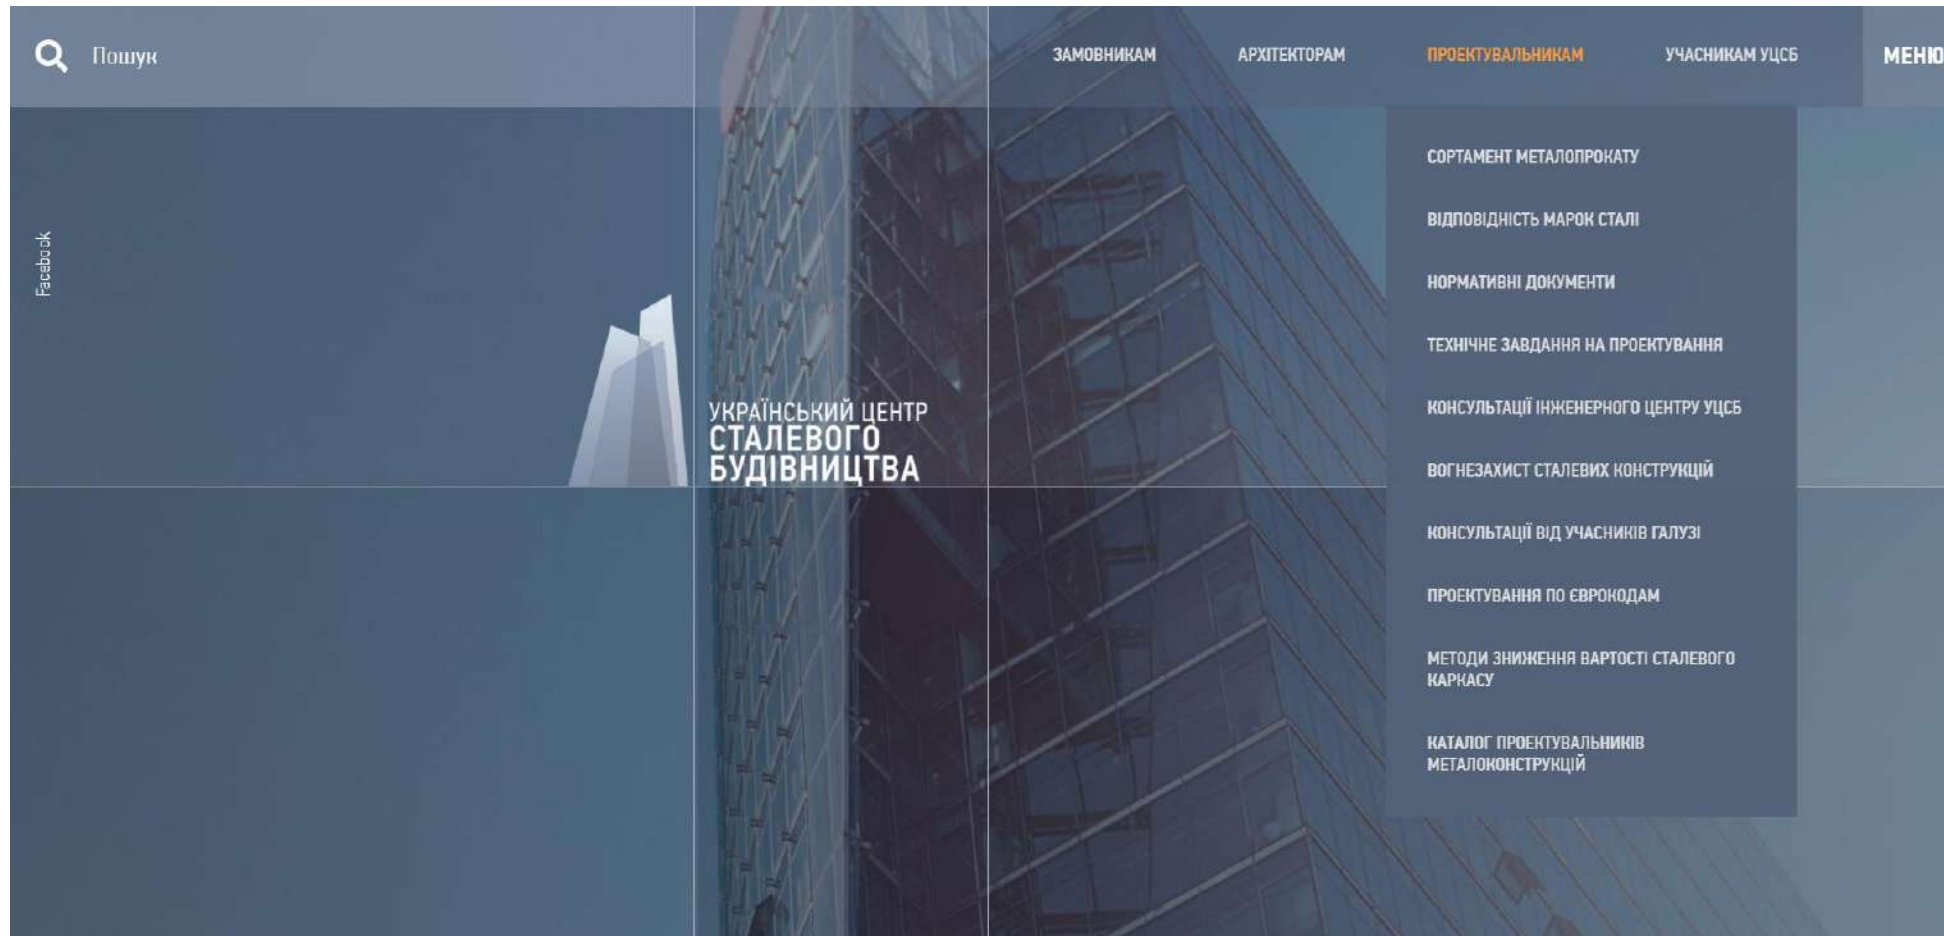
Пошук

ЗАМОВНИКАМ АРХІТЕКТОРАМ ПРОЕКТУВАЛЬНИКАМ УЧАСНИКАМ УЦСБ МЕНЮ

Facebook

УКРАЇНСЬКИЙ ЦЕНТР СТАЛЕВОГО БУДІВНИЦТВА

СОРТАМЕНТ МЕТАЛОПРОКАТУ

ВІДПОВІДНІСТЬ МАРОК СТАЛІ

НОРМАТИВНІ ДОКУМЕНТИ

ТЕХНІЧНЕ ЗАВДАННЯ НА ПРОЕКТУВАННЯ

КОНСУЛЬТАЦІЇ ІНЖЕНЕРНОГО ЦЕНТРУ УЦСБ

ВОГНЕЗАХИСТ СТАЛЕВИХ КОНСТРУКЦІЙ

КОНСУЛЬТАЦІЇ ВІД УЧАСНИКІВ ГАЛУЗІ

ПРОЕКТУВАННЯ ПО ЄВРОКОДАМ

МЕТОДИ ЗНИЖЕННЯ ВАРТОСТІ СТАЛЕВОГО КАРКАСУ

КАТАЛОГ ПРОЕКТУВАЛЬНИКІВ МЕТАЛОКОНСТРУКЦІЙ